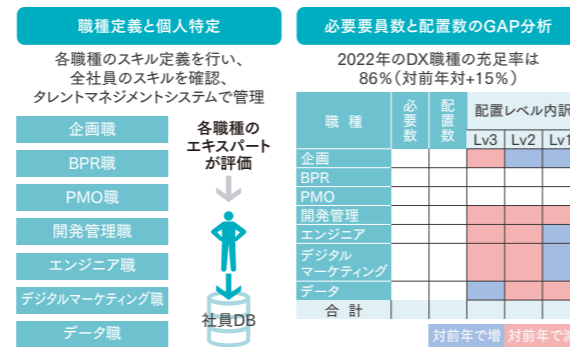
職種定義と個人特定

各職種のスキル定義を行い、全社員のスキルを確認、タレントマネジメントシステムで管理

企画職

BPR職

PMO職

開発管理職

エンジニア職

デジタルマーケティング職

データ職

各職種のエキスパートが評価

社員DB

必要要員数と配置数のGAP分析

2022年のDX職種の充足率は86%（対前年対+15%）

| 職種 | 必要数 | 配置数 | 配置レベル内訳 Lv3 | Lv2 | Lv1 |
|---|---|---|---|---|---|
| 企画 | | | | | |
| BPR | | | | | |
| PMO | | | | | |
| 開発管理 | | | | | |
| エンジニア | | | | | |
| デジタルマーケティング | | | | | |
| データ | | | | | |
| 合計 | | | | | |

対前年で増　対前年で減